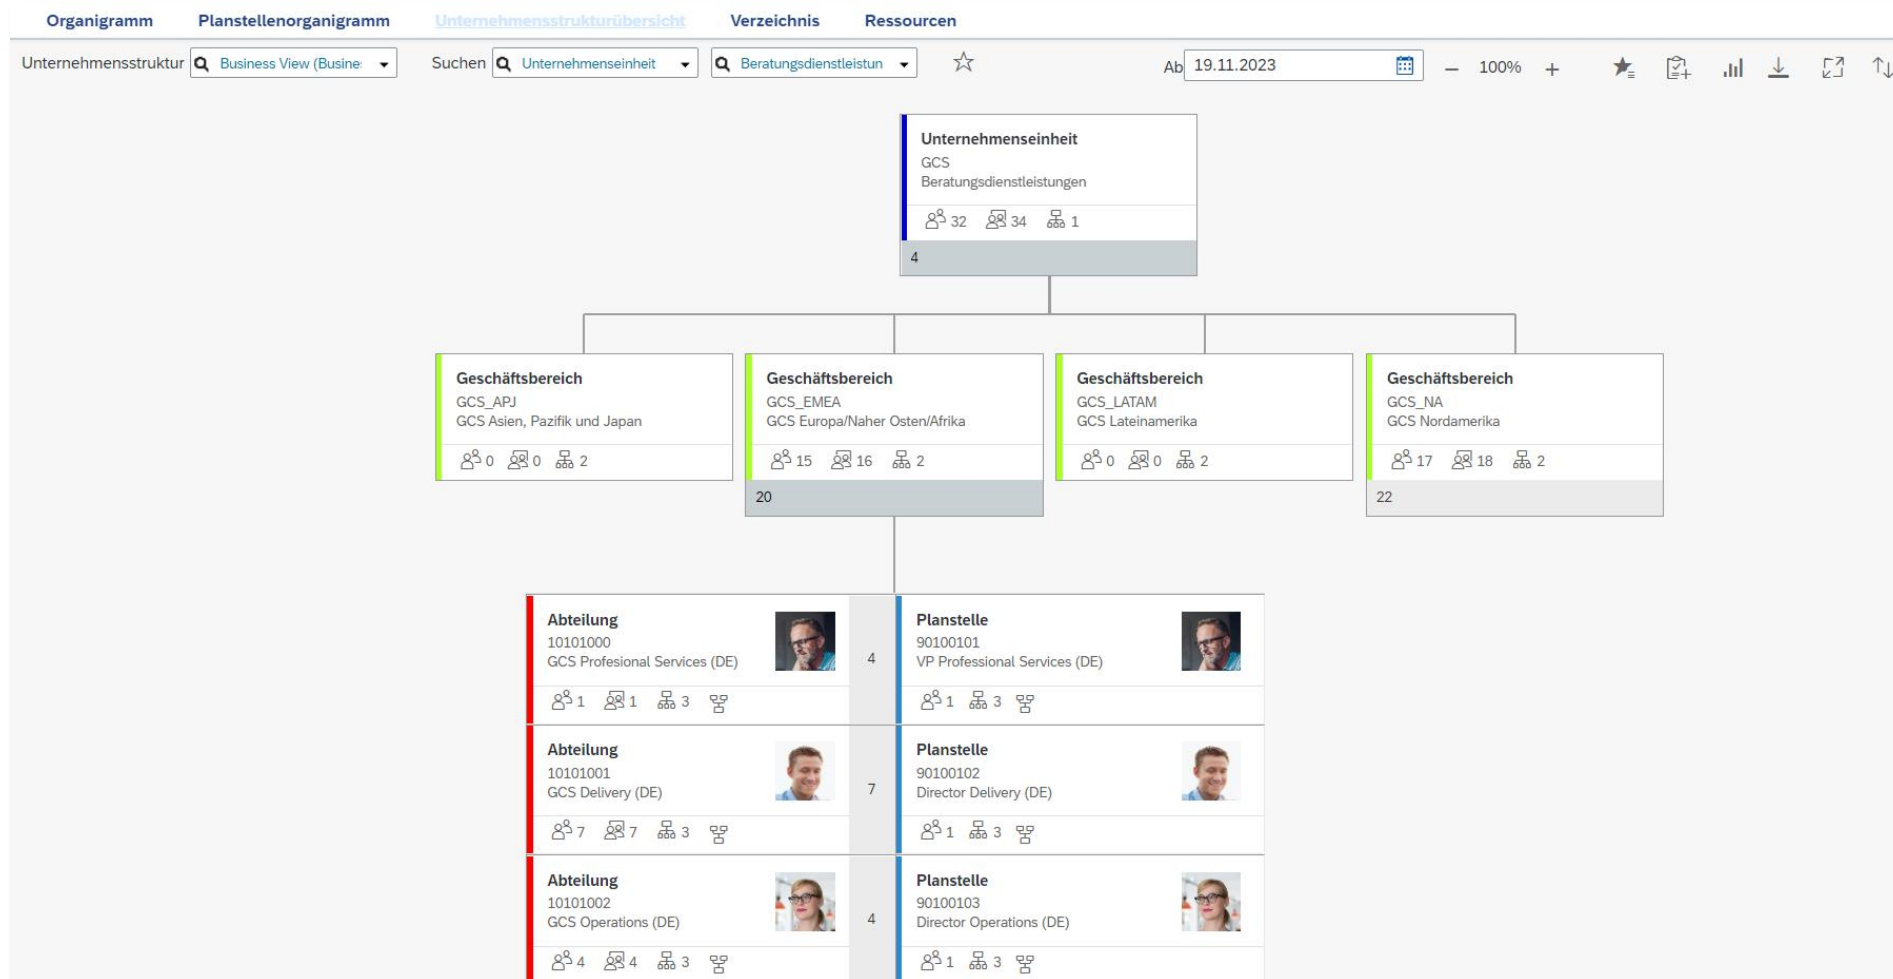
Organigramm Planstellenorganigramm Unternehmensstrukturübersicht Verzeichnis Ressourcen

Unternehmensstruktur Business View (Busine Suchen Unternehmenseinheit Beratungsdienstleistun Ab 19.11.2023 – 100% +

Unternehmenseinheit
GCS
Beratungsdienstleistungen
32 34 1
4

Geschäftsbereich
GCS_APJ
GCS Asien, Pazifik und Japan
0 0 2

Geschäftsbereich
GCS_EMEA
GCS Europa/Naher Osten/Afrika
15 16 2
20

Geschäftsbereich
GCS_LATAM
GCS Lateinamerika
0 0 2

Geschäftsbereich
GCS_NA
GCS Nordamerika
17 18 2
22

Abteilung
10101000
GCS Profesional Services (DE)
1 1 3
4

Planstelle
90100101
VP Professional Services (DE)
1 3

Abteilung
10101001
GCS Delivery (DE)
7 7 3
7

Planstelle
90100102
Director Delivery (DE)
1 3

Abteilung
10101002
GCS Operations (DE)
4 4 3
4

Planstelle
90100103
Director Operations (DE)
1 3